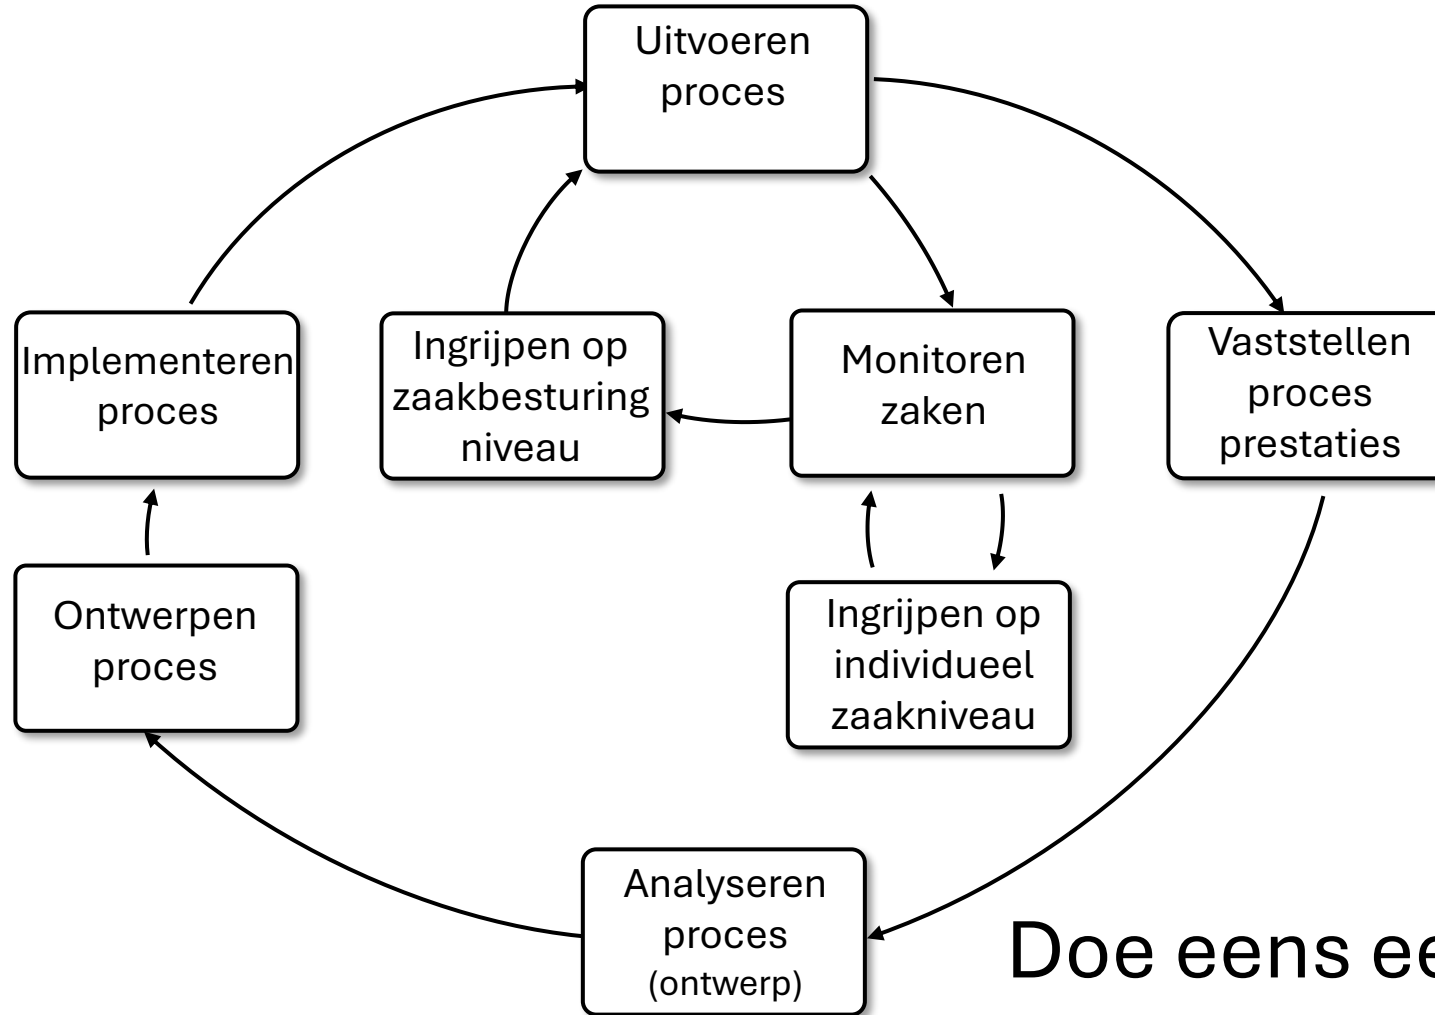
Uitvoeren proces

Implementeren proces

Ingrijpen op zaakbesturing niveau

Monitoren zaken

Vaststellen proces prestaties

Ontwerpen proces

Ingrijpen op individueel zaakniveau

Analyseren proces (ontwerp)

Doe eens ee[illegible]